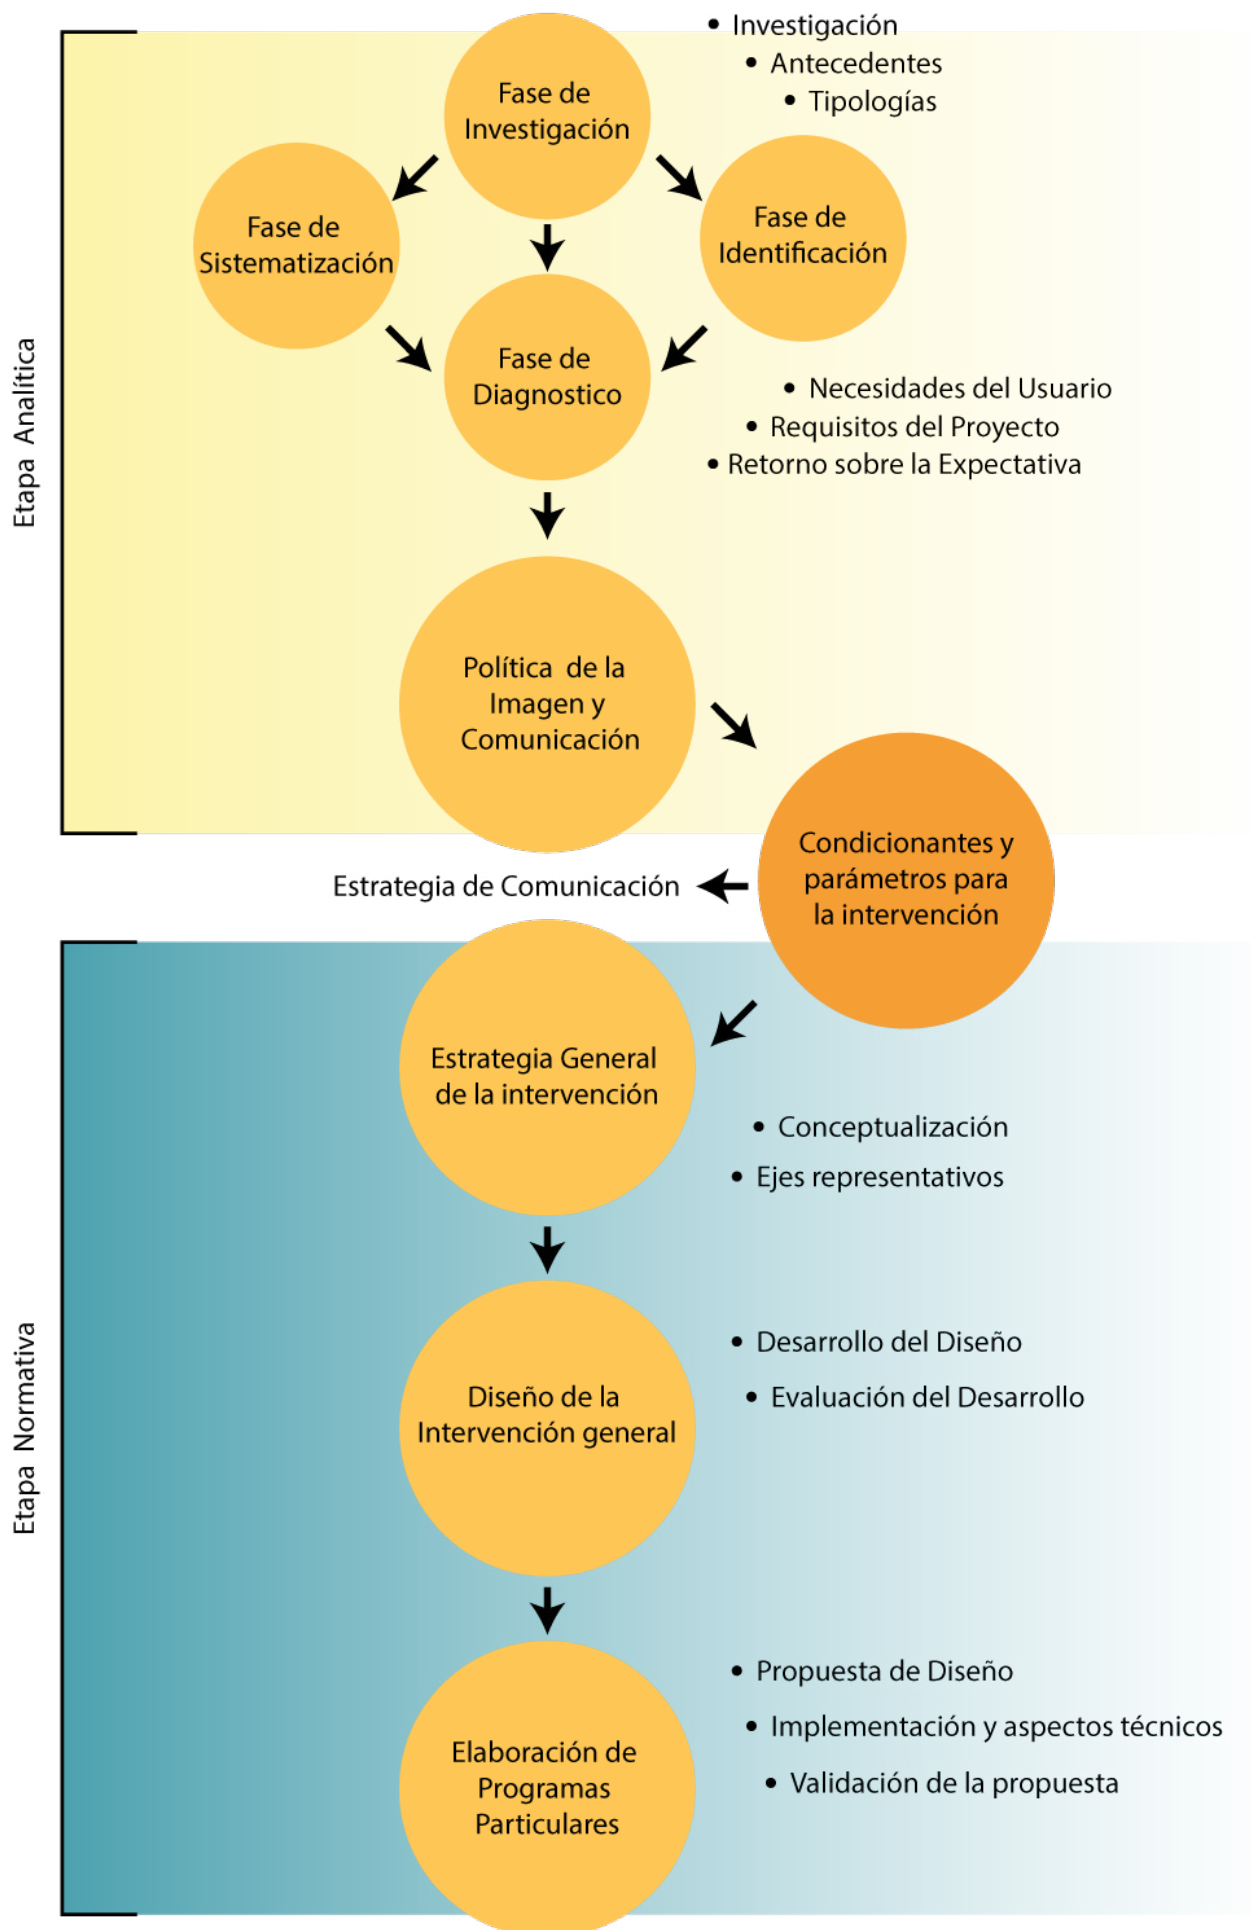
Etapa Analítica

Fase de Investigación

• Investigación
• Antecedentes
• Tipologías

Fase de Sistematización

Fase de Identificación

Fase de Diagnostico

• Necesidades del Usuario
• Requisitos del Proyecto
• Retorno sobre la Expectativa

Política de la Imagen y Comunicación

Condicionantes y parámetros para la intervención

Estrategia de Comunicación

Etapa Normativa

Estrategia General de la intervención

• Conceptualización
• Ejes representativos

Diseño de la Intervención general

• Desarrollo del Diseño
• Evaluación del Desarrollo

Elaboración de Programas Particulares

• Propuesta de Diseño
• Implementación y aspectos técnicos
• Validación de la propuesta